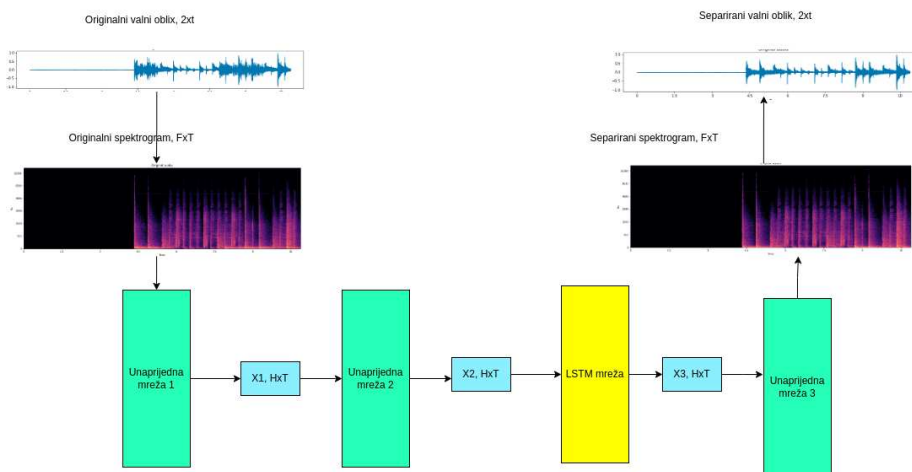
Originalni valni oblix, 2xt

Separirani valni oblik, 2xt

Originalni spektrogram, FxT

Separirani spektrogram, FxT

Unaprijedna mreža 1

X1, HxT

Unaprijedna mreža 2

X2, HxT

LSTM mreža

X3, HxT

Unaprijedna mreža 3